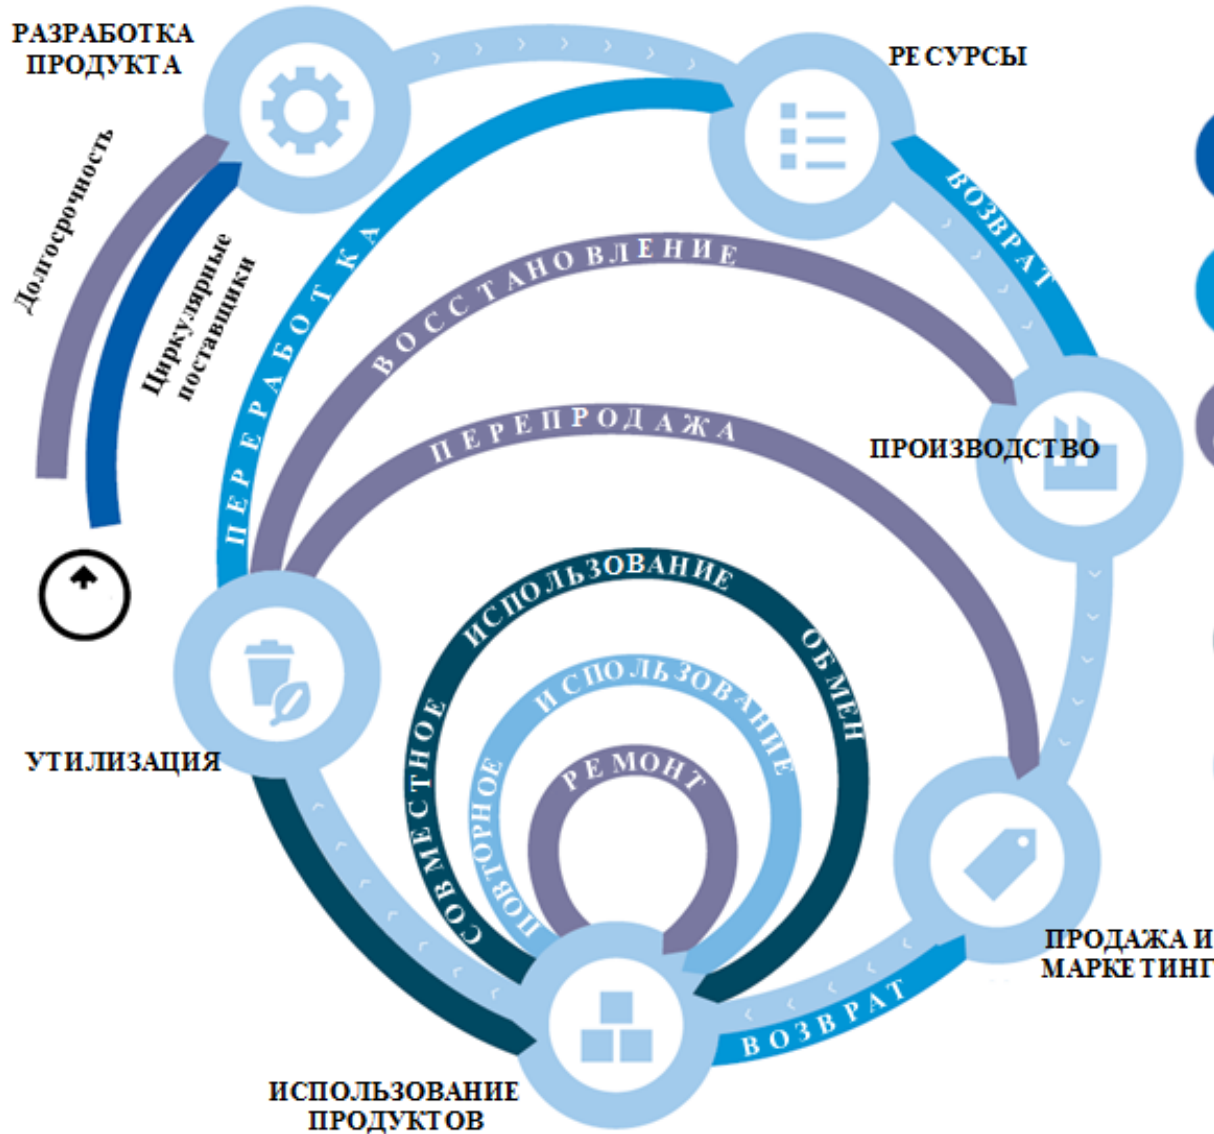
РАЗРАБОТКА ПРОДУКТА

РЕСУРСЫ

Долгосрочность

Циркулярные поставщики

ПЕРЕРАБОТКА

ВОЗВРАТ

ВОССТАНОВЛЕНИЕ

ПЕРЕПРОДАЖА

ПРОИЗВОДСТВО

СОВМЕСТНОЕ ИСПОЛЬЗОВАНИЕ

ОБМЕН

ПОВТОРНОЕ ИСПОЛЬЗОВАНИЕ

РЕМОНТ

УТИЛИЗАЦИЯ

ПРОДАЖА И МАРКЕТИНГ

ВОЗВРАТ

ИСПОЛЬЗОВАНИЕ ПРОДУКТОВ